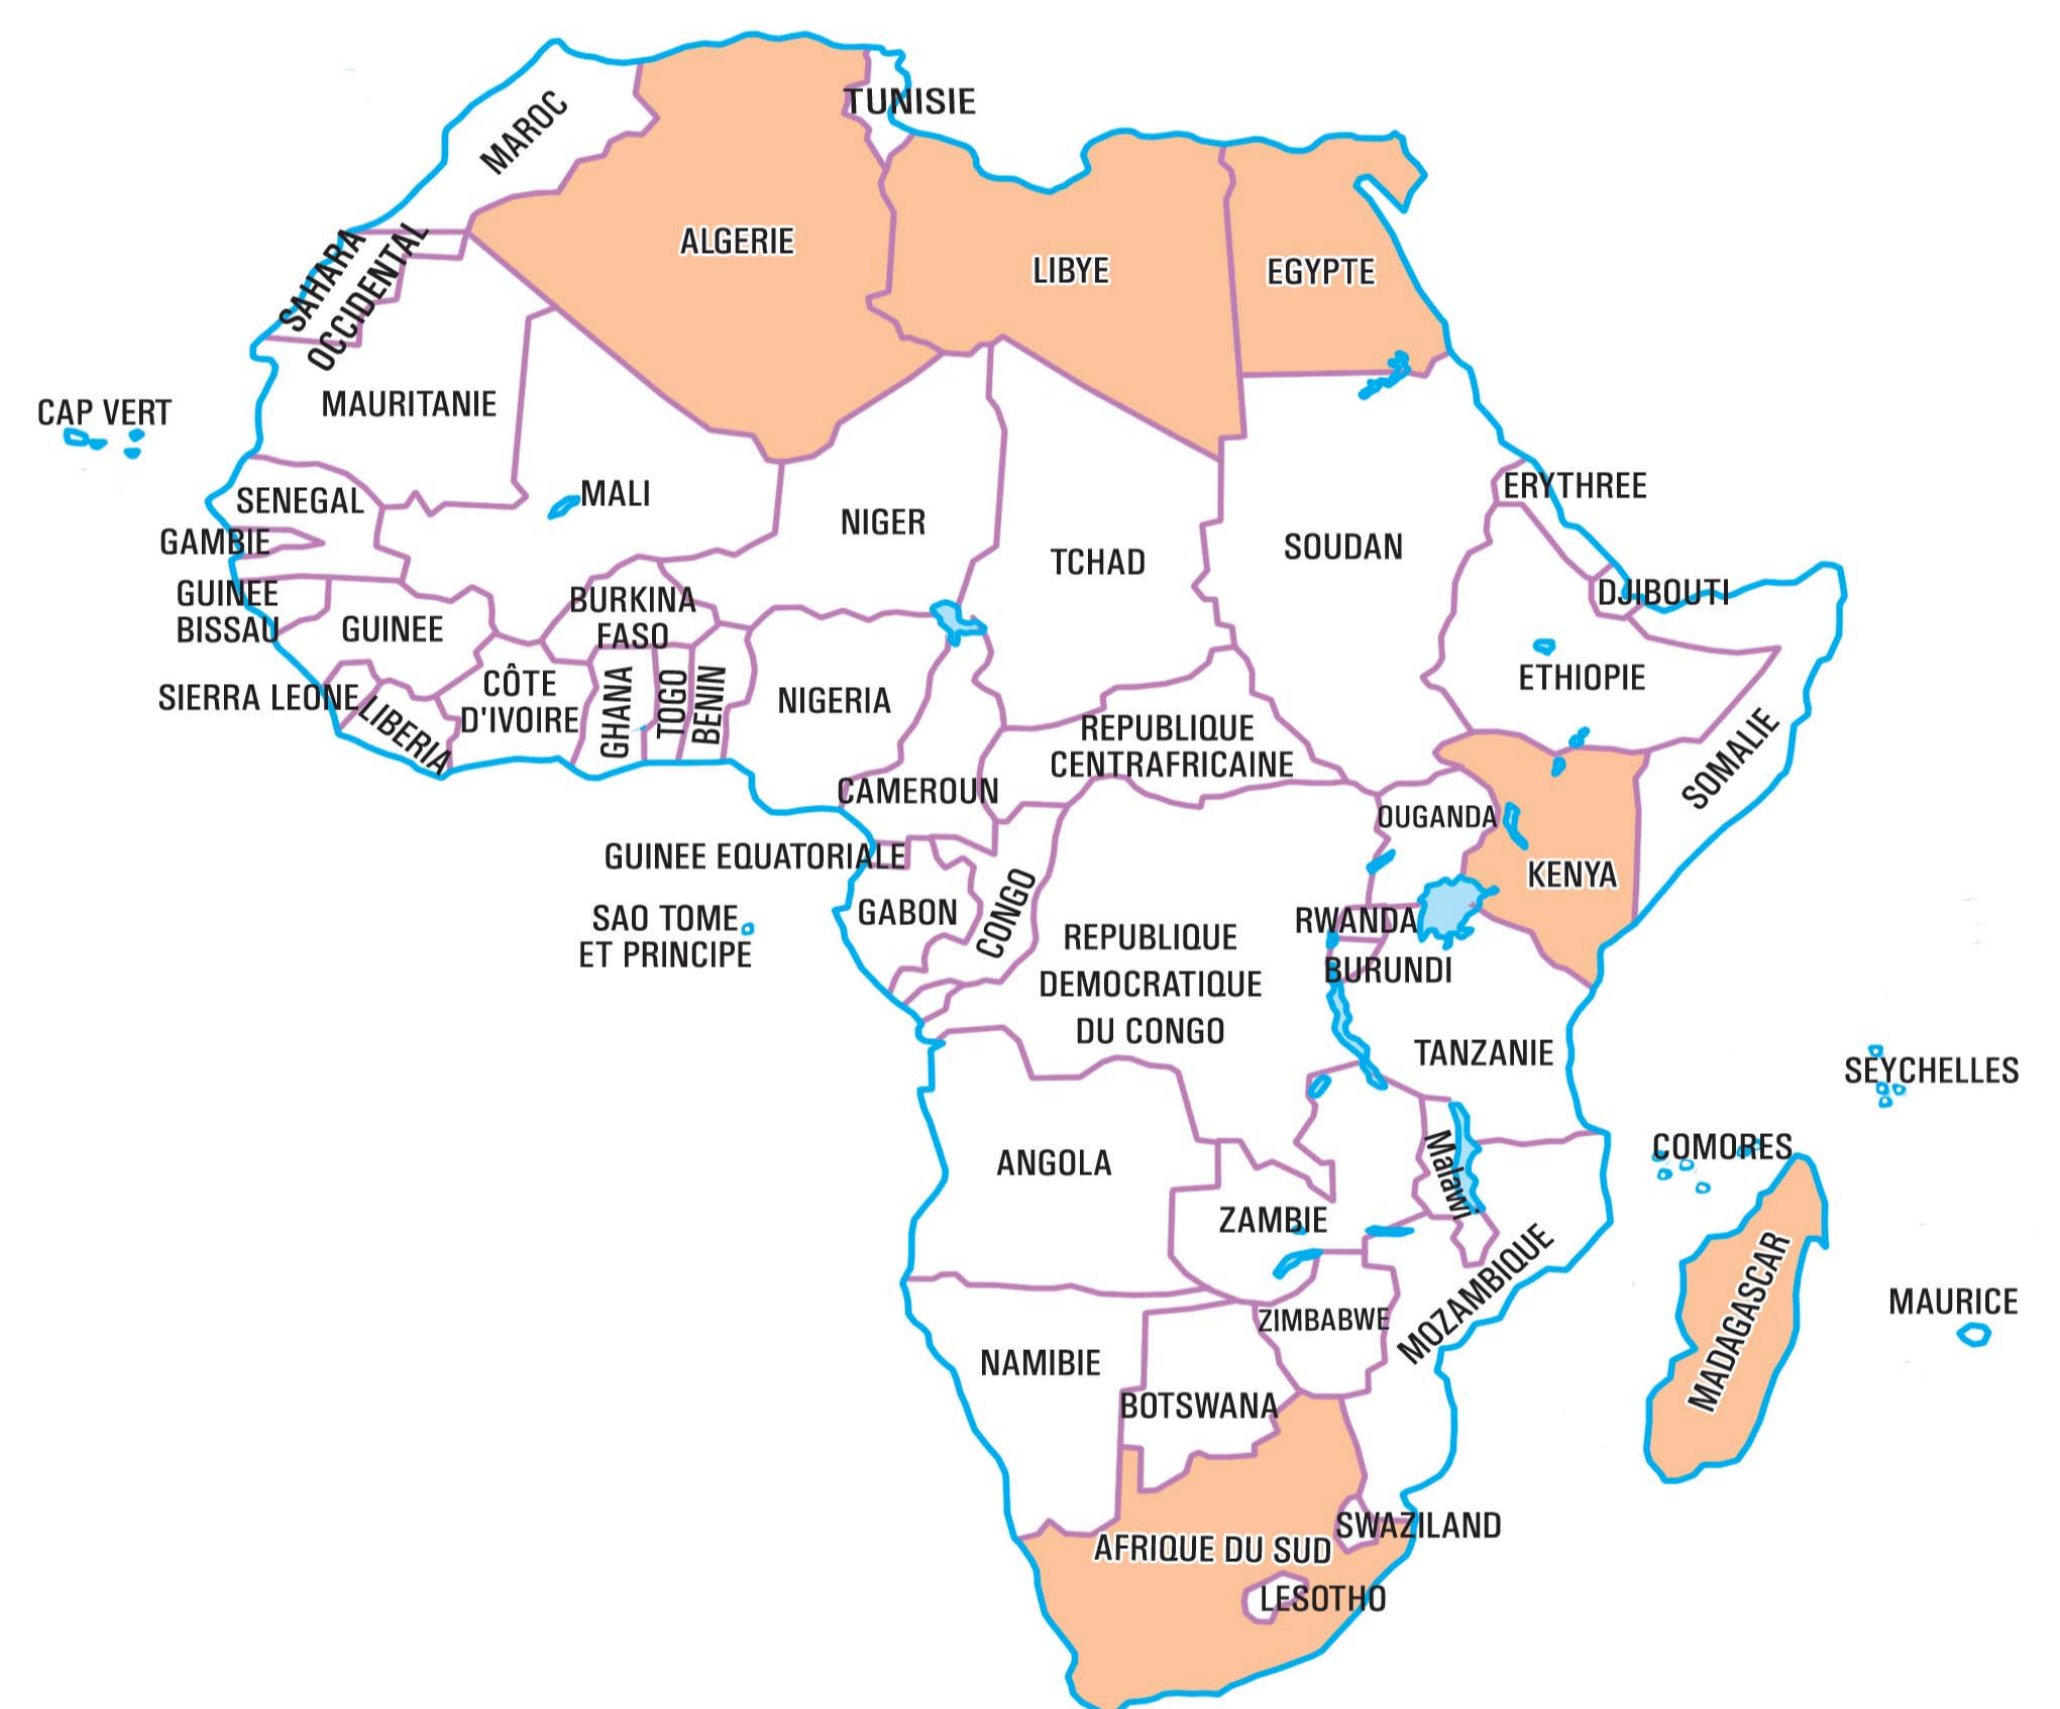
TUNISIE
MAROC
ALGERIE
LIBYE
EGYPTE
SAHARA OCCIDENTAL
CAP VERT
MAURITANIE
MALI
NIGER
TCHAD
SOUDAN
ERYTHREE
SENEGAL
GAMBIE
GUINEE BISSAU
GUINEE
BURKINA FASO
DJIBOUTI
ETHIOPIE
SIERRA LEONE
LIBERIA
CÔTE D'IVOIRE
GHANA
TOGO
BENIN
NIGERIA
REPUBLIQUE CENTRAFRICAINE
SOMALIE
CAMEROUN
OUGANDA
GUINEE EQUATORIALE
KENYA
SAO TOME ET PRINCIPE
GABON
CONGO
REPUBLIQUE DEMOCRATIQUE DU CONGO
RWANDA
BURUNDI
TANZANIE
SEYCHELLES
ANGOLA
Malawi
COMORES
ZAMBIE
MOZAMBIQUE
ZIMBABWE
MADAGASCAR
MAURICE
NAMIBIE
BOTSWANA
SWAZILAND
AFRIQUE DU SUD
LESOTHO